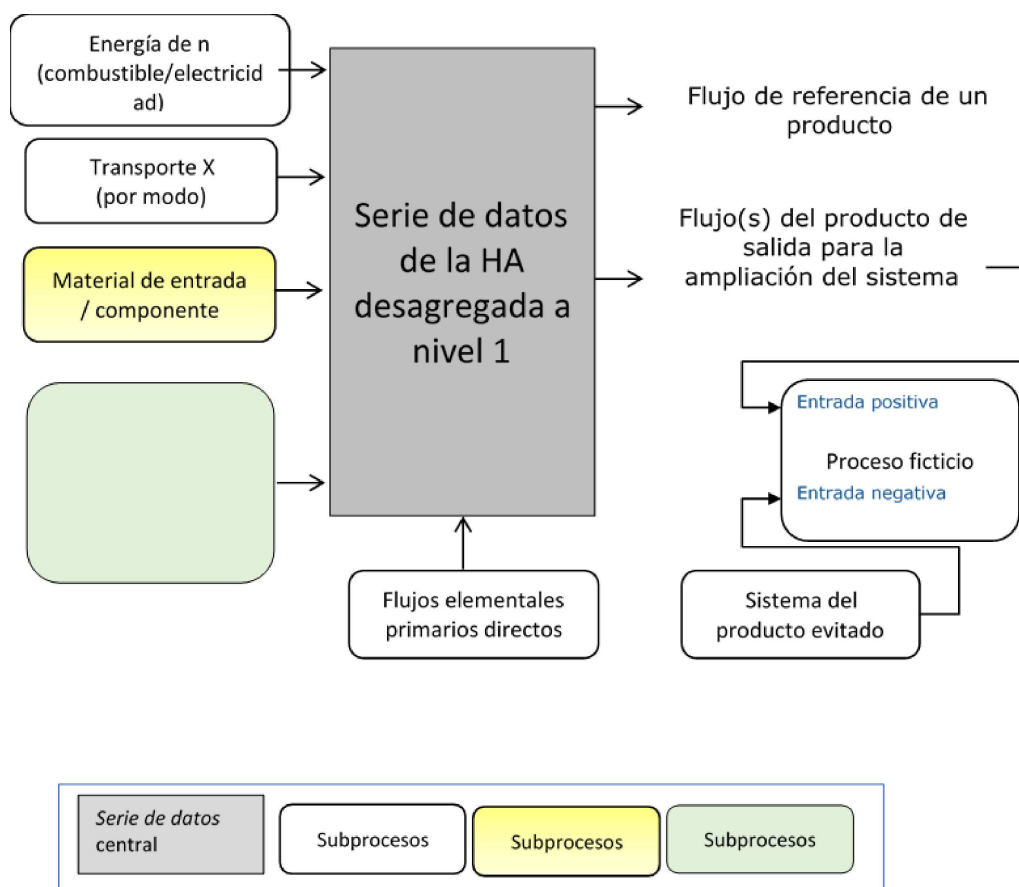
Energía de n (combustible/electricid ad)

Transporte X (por modo)

Material de entrada / componente

Serie de datos de la HA desagregada a nivel 1

Flujo de referencia de un producto

Flujo(s) del producto de salida para la ampliación del sistema

Entrada positiva

Proceso ficticio

Entrada negativa

Flujos elementales primarios directos

Sistema del producto evitado

*Serie de datos* central

Subprocesos

Subprocesos

Subprocesos